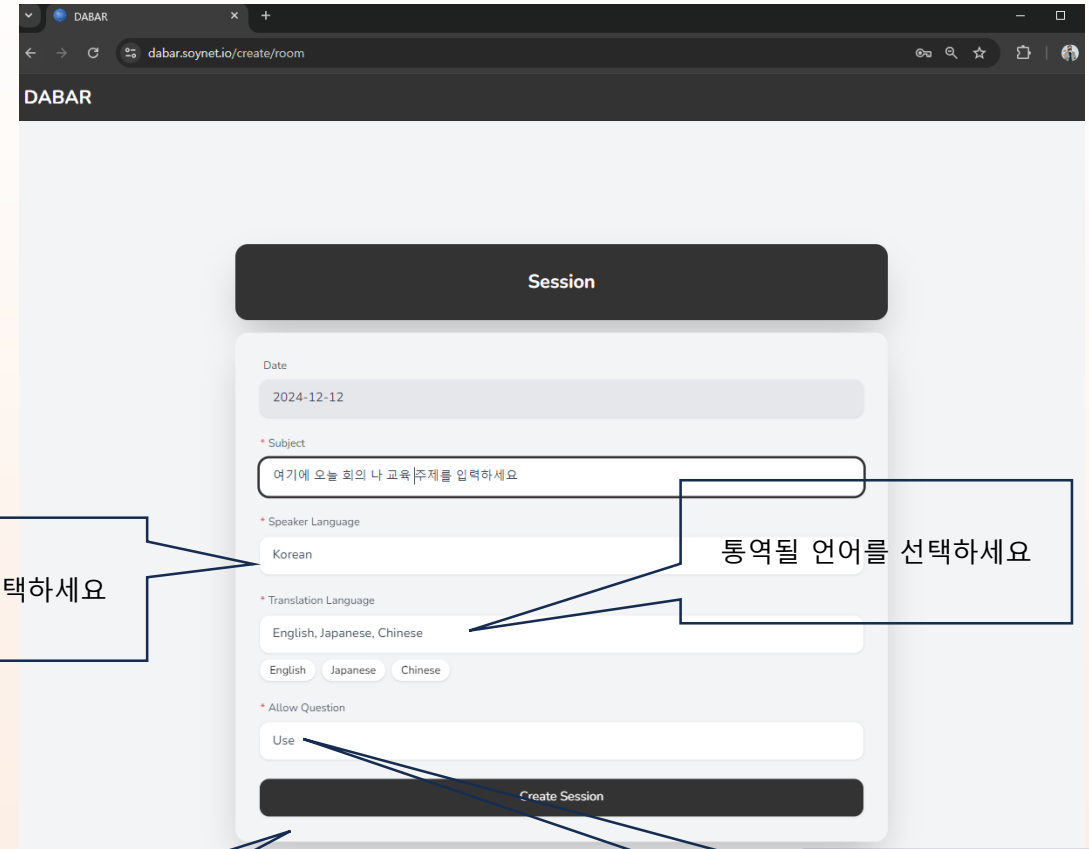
DABAR ×
dabar.soynet.io/create/room
DABAR

Session

Date
2024-12-12

* Subject
여기에 오늘 회의 나 교육 주제를 입력하세요

* Speaker Language
Korean

택하세요

통역될 언어를 선택하세요

* Translation Language
English, Japanese, Chinese

English
Japanese
Chinese

* Allow Question
Use

Create Session